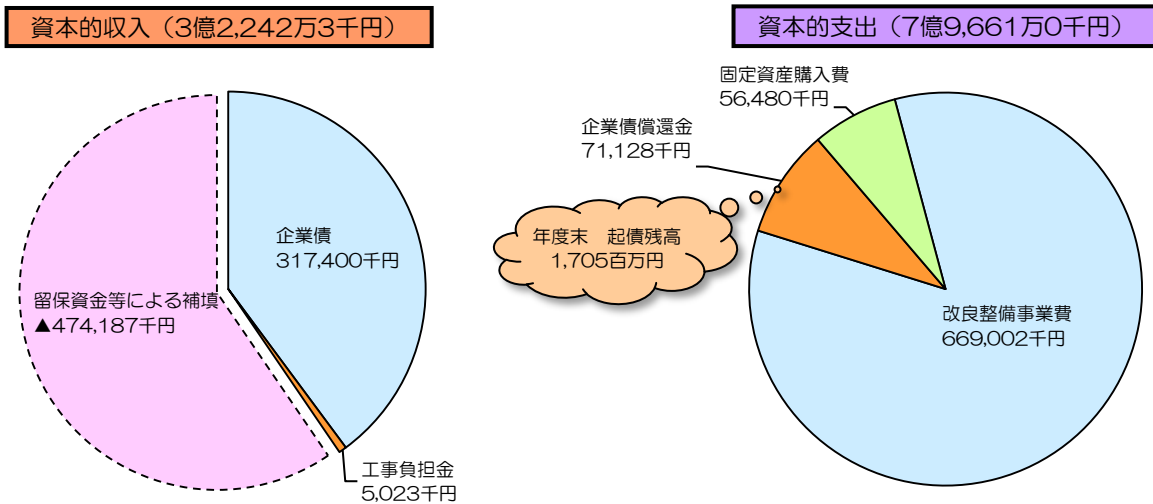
資本的収入（3億2,242万3千円）

企業債
317,400千円

留保資金等による補填
▲474,187千円

工事負担金
5,023千円

資本的支出（7億9,661万0千円）

固定資産購入費
56,480千円

企業債償還金
71,128千円

年度末　起債残高
1,705百万円

改良整備事業費
669,002千円